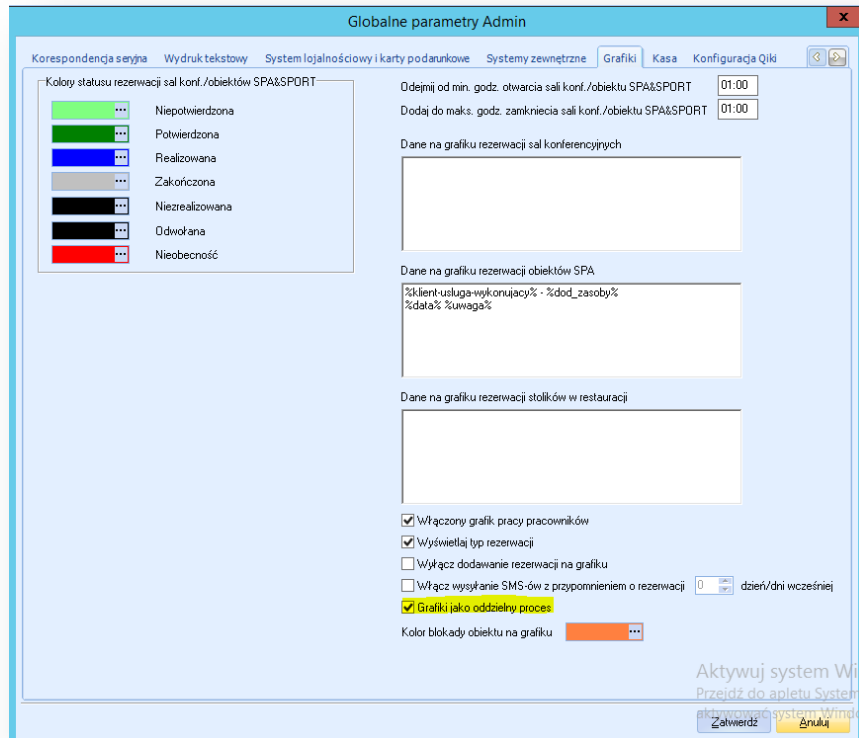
Globalne parametry Admin

Korespondencja seryjna | Wydruk tekstowy | System lojalnościowy i karty podarunkowe | Systemy zewnętrzne | Grafiki | Kasa | Konfiguracja Qiki

Kolory statusu rezerwacji sal konf./obiektów SPA&SPORT

Niepotwierdzona
Potwierdzona
Realizowana
Zakończona
Niezrealizowana
Odwołana
Nieobecność

Odejmij od min. godz. otwarcia sali konf./obiektu SPA&SPORT 01:00
Dodaj do maks. godz. zamkniecia sali konf./obiektu SPA&SPORT 01:00

Dane na grafiku rezerwacji sal konferencyjnych

Dane na grafiku rezerwacji obiektów SPA
%klient-usluga-wykonujacy% - %dod_zasoby%
%data% %uwaga%

Dane na grafiku rezerwacji stolików w restauracji

Włączony grafik pracy pracowników
Wyświetlaj typ rezerwacji
Wyłącz dodawanie rezerwacji na grafiku
Włącz wysyłanie SMS-ów z przypomnieniem o rezerwacji 0 dzień/dni wcześniej
Grafiki jako oddzielny proces
Kolor blokady obiektu na grafiku

Aktywuj system Wi
Przejdź do apletu System
aktywować system Windo

Zatwierdź
Anuluj